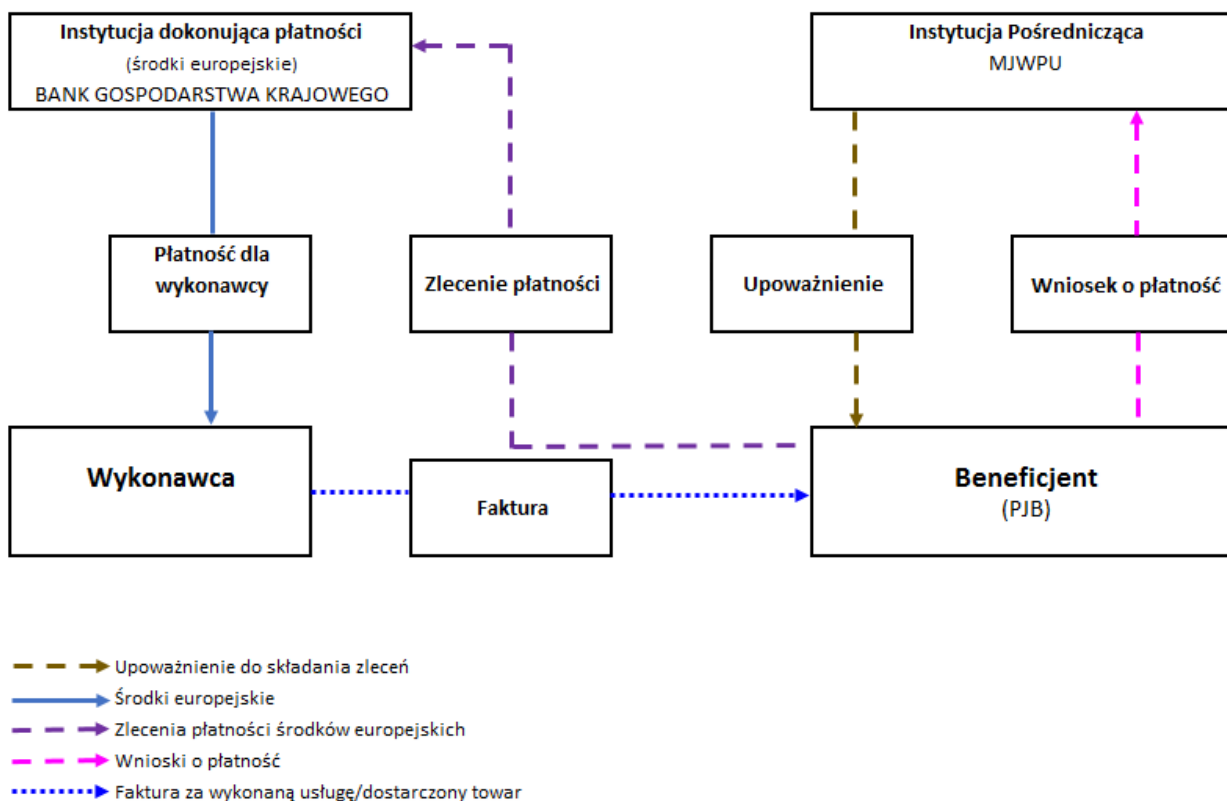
Instytucja dokonująca płatności
(środki europejskie)
BANK GOSPODARSTWA KRAJOWEGO

Instytucja Pośrednicząca
MJWPU

Płatność dla wykonawcy

Zlecenie płatności

Upoważnienie

Wniosek o płatność

Wykonawca

Faktura

Beneficjent
(PJB)

Upoważnienie do składania zleceń
Środki europejskie
Zlecenia płatności środków europejskich
Wnioski o płatność
Faktura za wykonaną usługę/dostarczony towar